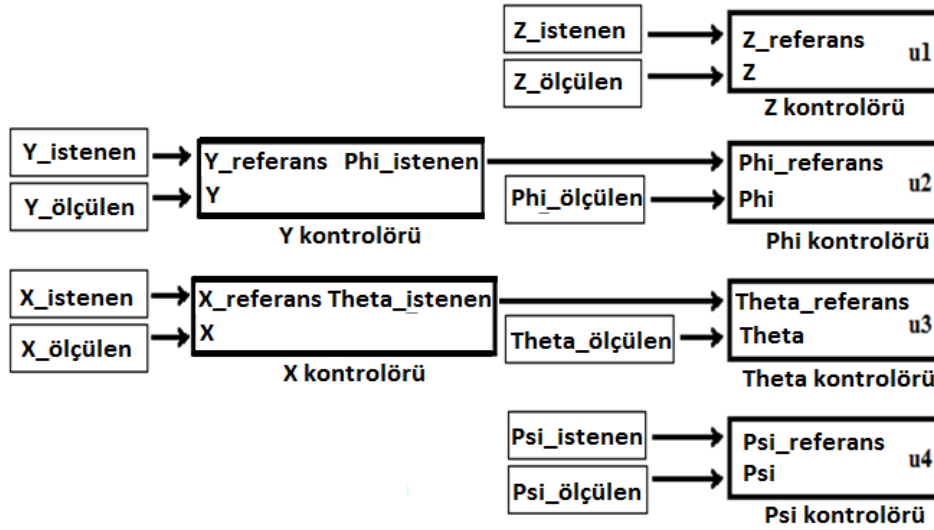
Z_istenen

Z_ölçülen

Z_referans
Z
u1
Z kontrolörü

Y_istenen

Y_ölçülen

Y_referans Phi_istenen
Y
Y kontrolörü

Phi_ölçülen

Phi_referans
Phi
u2
Phi kontrolörü

X_istenen

X_ölçülen

X_referans Theta_istenen
X
X kontrolörü

Theta_ölçülen

Theta_referans
Theta
u3
Theta kontrolörü

Psi_istenen

Psi_ölçülen

Psi_referans
Psi
u4
Psi kontrolörü